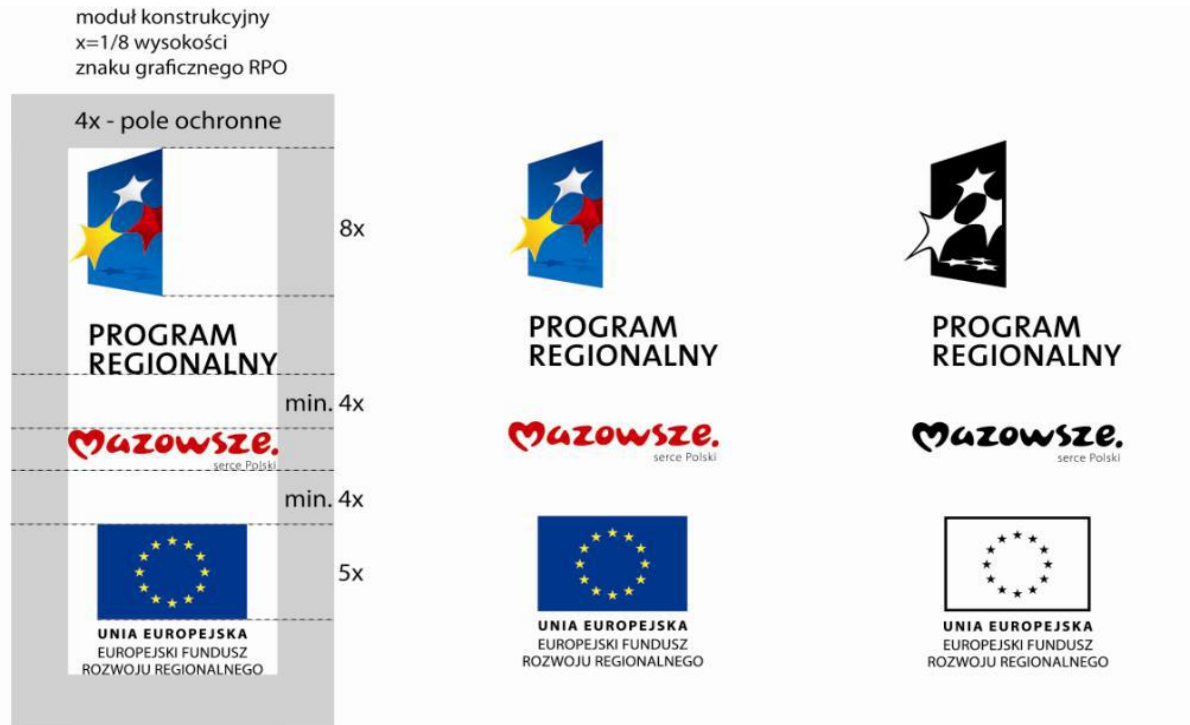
moduł konstrukcyjny
x=1/8 wysokości
znaku graficznego RPO

4x - pole ochronne

8x

PROGRAM
REGIONALNY

min. 4x

Mazowsze.
serce Polski

min. 4x

5x

UNIA EUROPEJSKA
EUROPEJSKI FUNDUSZ
ROZWOJU REGIONALNEGO

PROGRAM
REGIONALNY

Mazowsze.
serce Polski

UNIA EUROPEJSKA
EUROPEJSKI FUNDUSZ
ROZWOJU REGIONALNEGO

PROGRAM
REGIONALNY

Mazowsze.
serce Polski

UNIA EUROPEJSKA
EUROPEJSKI FUNDUSZ
ROZWOJU REGIONALNEGO